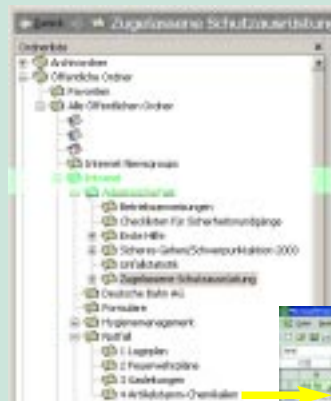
Zugelassene Schutzausrüstung

Ordnerliste

Archivordner

Öffentliche Ordner

Favoriten

Alle Öffentlichen Ordner

Internet Newsgroups

Intranet

Arbeitssicherheit

Betriebsanweisungen

Checklisten für Sicherheitsrundgänge

Erste Hilfe

Sicheres Gehen/Schwerpunktaktion 2000

Unfallstatistik

Zugelassene Schutzausrüstung

Deutsche Bahn AG

Formulare

Hygienemanagement

Notfall

1 Lagepläne

2 Feuerwehrpläne

3 Gasleitungen

4 Artikelstamm-Chemikalien